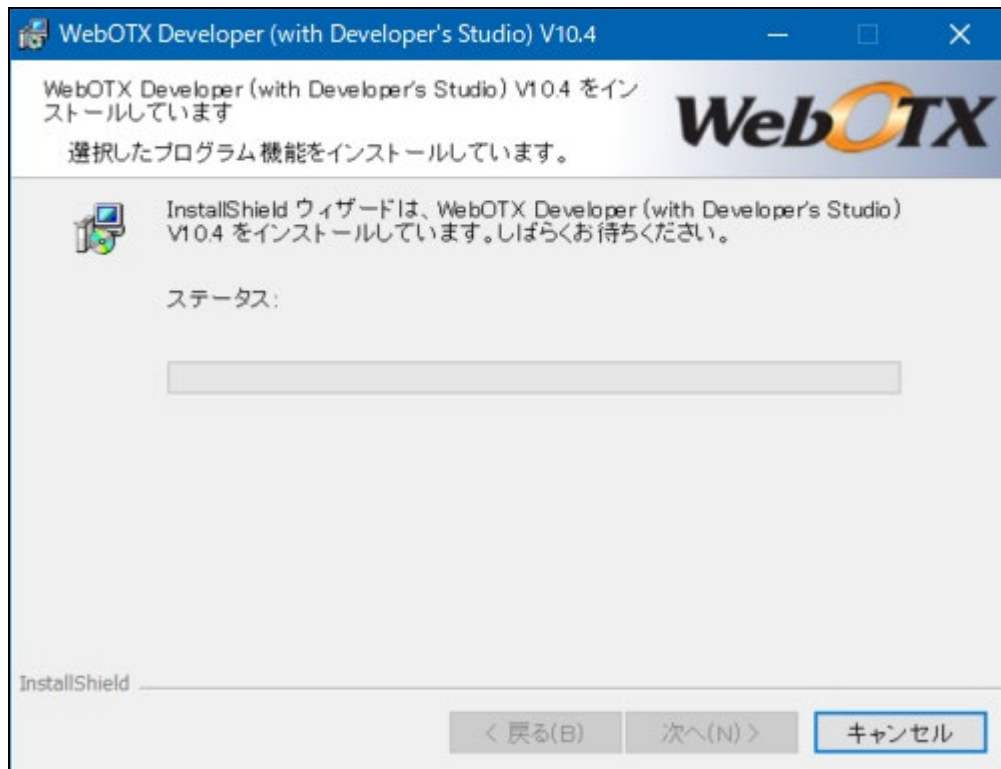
WebOTX Developer (with Developer's Studio) V10.4

WebOTX Developer (with Developer's Studio) V10.4 をインストールしています

選択したプログラム機能をインストールしています。

WebOTX

InstallShield ウィザードは、WebOTX Developer (with Developer's Studio) V10.4 をインストールしています。しばらくお待ちください。

ステータス:

InstallShield

< 戻る(B)

次へ(N) >

キャンセル